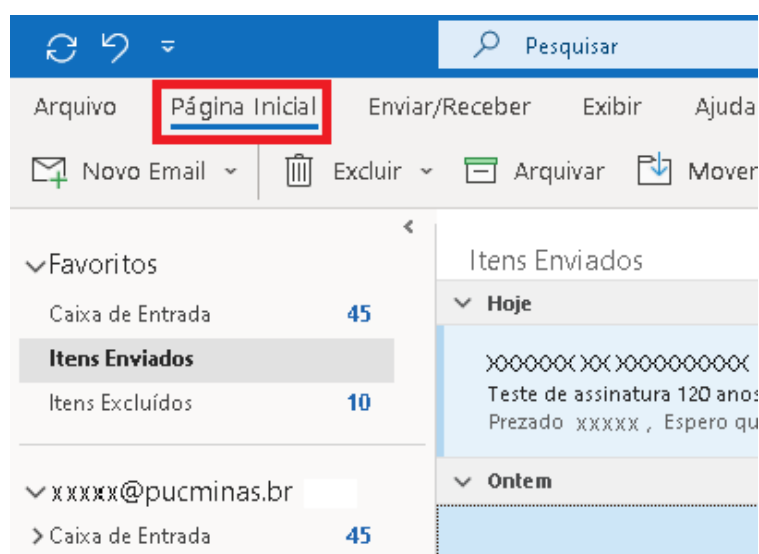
Pesquisar

Arquivo Página Inicial Enviar/Receber Exibir Ajuda

Novo Email Excluir Arquivar Mover

Favoritos
Caixa de Entrada 45
Itens Enviados
Itens Excluídos 10

xxxxx@pucminas.br
Caixa de Entrada 45

Itens Enviados
Hoje
XXXXXX XX XXXXXXXXX
Teste de assinatura 120 anos
Prezado XXXXX , Espero qu
Ontem